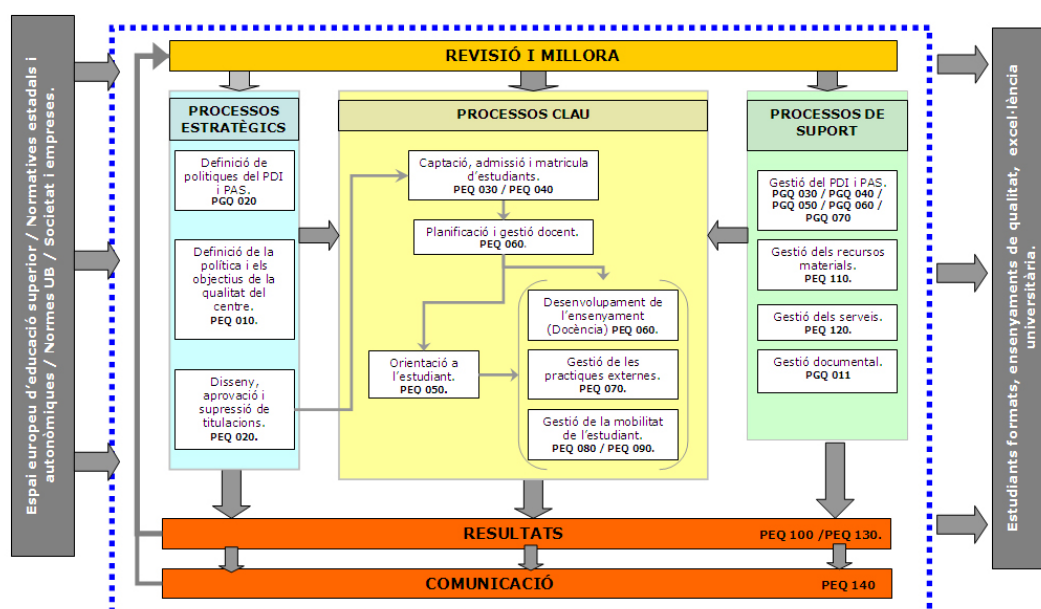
Espai europeu d'educació superior / Normatives estatals i autonòmiques / Normes UB / Societat i empreses.

REVISIÓ I MILLORA

PROCESSOS ESTRATÈGICS

Definició de politiques del PDI i PAS. PGQ 020

Definició de la política i els objectius de la qualitat del centre. PEQ 010.

Disseny, aprovació i supressió de titulacions. PEQ 020.

PROCESSOS CLAU

Captació, admissió i matricula d'estudiants. PEQ 030 / PEQ 040

Planificació i gestió docent. PEQ 060.

Desenvolupament de l'ensenyament (Docència) PEQ 060.

Orientació a l'estudiant. PEQ 050.

Gestió de les practiques externes. PEQ 070.

Gestió de la mobilitat de l'estudiant. PEQ 080 / PEQ 090.

PROCESSOS DE SUPORT

Gestió del PDI i PAS. PGQ 030 / PGQ 040 / PGQ 050 / PGQ 060 / PGQ 070

Gestió dels recursos materials. PEQ 110.

Gestió dels serveis. PEQ 120.

Gestió documental. PGQ 011

RESULTATS PEQ 100 /PEQ 130.

COMUNICACIÓ PEQ 140

Estudiants formats, ensenyaments de qualitat, excel·lència universitària.